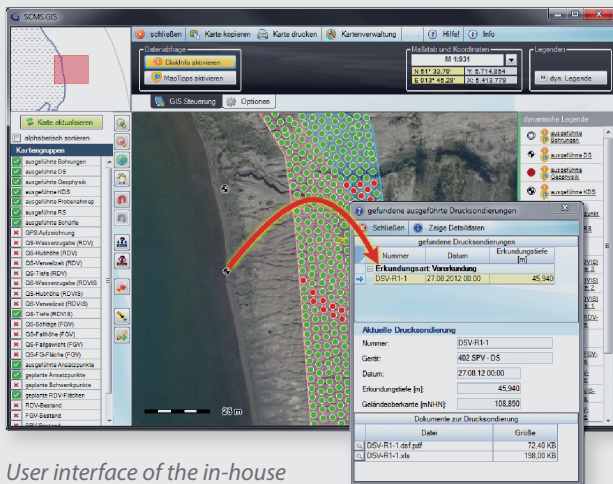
SCMS-GIS

schließen | Karte kopieren | Karte drucken | Kartenverwaltung | Hilfe | Info

Datenabfrage
ClickInfo aktivieren
MapTipps aktivieren

Maßstab und Koordinaten
M 1:931
N 51° 39,78' Y: 5.714.854
E 013° 45,29' X: 5.413.779

Legenden
dyn. Legende

GIS Steuerung | Optionen

Karte aktualisieren
alphabetisch sortieren

Kartengruppen
ausgeführte Bohrungen
ausgeführte DS
ausgeführte Geophysik
ausgeführte KDS
ausgeführte Probenahme
ausgeführte RS
ausgeführte Schürfe
GPS-Aufzeichnung
GS-Wasserzugabe (RDV)
GS-Hubhöhe (RDV)
GS-Verweilzeit (RDV)
GS-Tiefe (RDV)
GS-Wasserzugabe (RDVIS)
GS-Hubhöhe (RDVIS)
GS-Verweilzeit (RDVIS)
GS-Tiefe (RDVIS)
GS-Schläge (FGV)
GS-Fallhöhe (FGV)
GS-Fallgewicht (FGV)
GS-F.G-Fläche (FGV)
ausgeführte Ansatzpunkte
geplante Ansatzpunkte
geplante Schwerekpunkte
geplante RDV-Flächen
RDV-Bestand
FGV-Bestand
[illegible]

dynamische Legende
ausgeführte Bohrungen
ausgeführte DS
ausgeführte Geophysik
ausgeführte KDS

25 m

gefundene ausgeführte Drucksondierungen
Schließen | Zeige Detaildaten

gefundene Drucksondierungen

| | Nummer | Datum | Erkundungstiefe [m] |
|---|---|---|---|
| | Erkundungsart: Vorerkundung | | |
| | DSV-R1-1 | 27.08.2012 00:00 | 45,940 |

Aktuelle Drucksondierung
Nummer: DSV-R1-1
Gerät: 402 SPV - DS
Datum: 27.08.12 00:00
Erkundungstiefe [m]: 45,940
Geländeoberkante [mNHN]: 108,850

Dokumente zur Drucksondierung

| Datei | Größe |
|---|---|
| DSV-R1-1.dsf.pdf | 72,40 KB |
| DSV-R1-1.xls | 198,00 KB |

User interface of the in-house